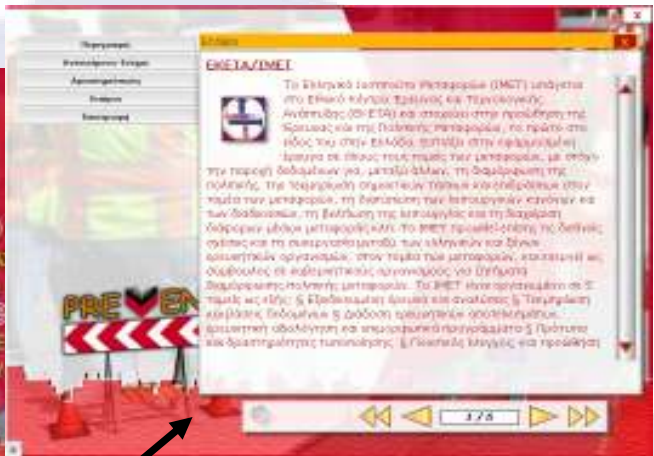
Περιγραφή

Επιλεγμένες Ενότητες

Αρχικοποίηση

Εταίροι

Επιστροφή

Εταίροι

ΕΚΕΤΑ/ΙΜΕΤ

Το Ελληνικό Ινστιτούτο Μεταφορών (ΙΜΕΤ) υπάγεται στο Εθνικό Κέντρο Έρευνας και Τεχνολογικής Ανάπτυξης (ΕΚΕΤΑ) και στοχεύει στην προώθηση της Έρευνας και της Πολιτικής Μεταφορών, το πρώτο στο είδος του στην Ελλάδα. Εστιάζει στην εφαρμοσμένη έρευνα σε όλους τους τομείς των μεταφορών, με στόχο την παροχή δεδομένων για, μεταξύ άλλων, τη διαμόρφωση της πολιτικής, την τεκμηρίωση σημαντικών θεμάτων και αποφάσεων στον τομέα των μεταφορών, τη διατύπωση των λειτουργικών κανόνων και των διαδικασιών, τη βελτίωση της λειτουργίας και τη διαχείριση διάφορων μέσων μεταφοράς κλπ. Το ΙΜΕΤ προωθεί επίσης τις διεθνείς σχέσεις και τη συνεργασία μεταξύ των ελληνικών και ξένων ερευνητικών οργανισμών, στον τομέα των μεταφορών, και ενεργεί ως σύμβουλος σε κυβερνητικούς οργανισμούς για ζητήματα διαμόρφωσης πολιτικής μεταφορών. Το ΙΜΕΤ είναι οργανωμένο σε 5 τομείς ως εξής: § Εξειδικευμένη έρευνα και αναλύσεις § Τεκμηρίωση ερευνών δεδομένων § Διάδοση ερευνητικών αποτελεσμάτων, ερευνητική αξιολόγηση και εκπαιδευτικά προγράμματα § Πρότυπα και δραστηριότητες τυποποίησης, § Πιστοποίηση ελέγχου και προώθηση

PREVENT

3 / 5